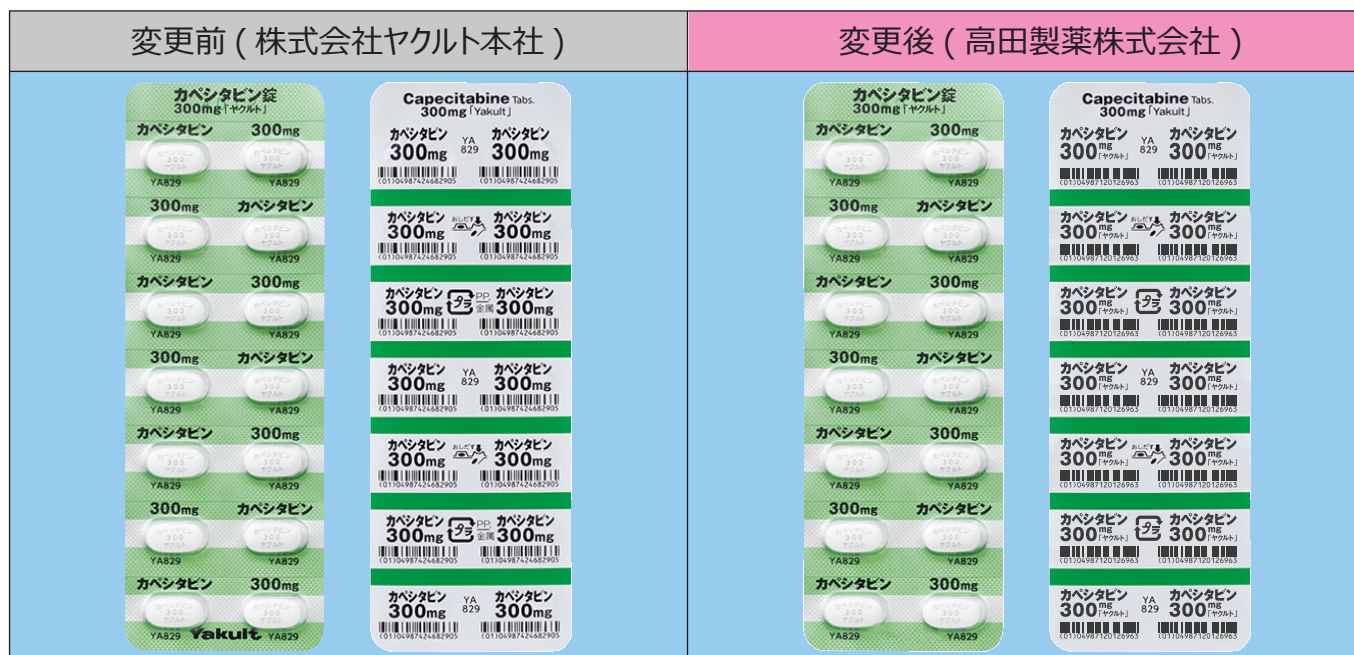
変更前（株式会社ヤクルト本社）

カペシタビン錠 300mg「ヤクルト」

カペシタビン 300mg
YA829 YA829
300mg カペシタビン
YA829 YA829
カペシタビン 300mg
YA829 YA829
300mg カペシタビン
YA829 YA829
カペシタビン 300mg
YA829 YA829
300mg カペシタビン
YA829 YA829
カペシタビン 300mg
YA829 Yakult YA829

Capecitabine Tabs. 300mg「Yakult」

カペシタビン 300mg YA 829 カペシタビン 300mg
(01)04987424682905 (01)04987424682905
カペシタビン 300mg おしだす カペシタビン 300mg
(01)04987424682905 (01)04987424682905
カペシタビン 300mg プラ PP 金属 カペシタビン 300mg
(01)04987424682905 (01)04987424682905
カペシタビン 300mg YA 829 カペシタビン 300mg
(01)04987424682905 (01)04987424682905
カペシタビン 300mg おしだす カペシタビン 300mg
(01)04987424682905 (01)04987424682905
カペシタビン 300mg プラ PP 金属 カペシタビン 300mg
(01)04987424682905 (01)04987424682905
カペシタビン 300mg YA 829 カペシタビン 300mg
(01)04987424682905 (01)04987424682905

変更後（高田製薬株式会社）

カペシタビン錠 300mg「ヤクルト」

カペシタビン 300mg
YA829 YA829
300mg カペシタビン
YA829 YA829
カペシタビン 300mg
YA829 YA829
300mg カペシタビン
YA829 YA829
カペシタビン 300mg
YA829 YA829
300mg カペシタビン
YA829 YA829
カペシタビン 300mg
YA829 YA829

Capecitabine Tabs. 300mg「Yakult」

カペシタビン 300mg「ヤクルト」 YA 829 カペシタビン 300mg「ヤクルト」
(01)04987120126963 (01)04987120126963
カペシタビン 300mg「ヤクルト」 おしだす カペシタビン 300mg「ヤクルト」
(01)04987120126963 (01)04987120126963
カペシタビン 300mg「ヤクルト」 プラ カペシタビン 300mg「ヤクルト」
(01)04987120126963 (01)04987120126963
カペシタビン 300mg「ヤクルト」 YA 829 カペシタビン 300mg「ヤクルト」
(01)04987120126963 (01)04987120126963
カペシタビン 300mg「ヤクルト」 おしだす カペシタビン 300mg「ヤクルト」
(01)04987120126963 (01)04987120126963
カペシタビン 300mg「ヤクルト」 プラ カペシタビン 300mg「ヤクルト」
(01)04987120126963 (01)04987120126963
カペシタビン 300mg「ヤクルト」 YA 829 カペシタビン 300mg「ヤクルト」
(01)04987120126963 (01)04987120126963